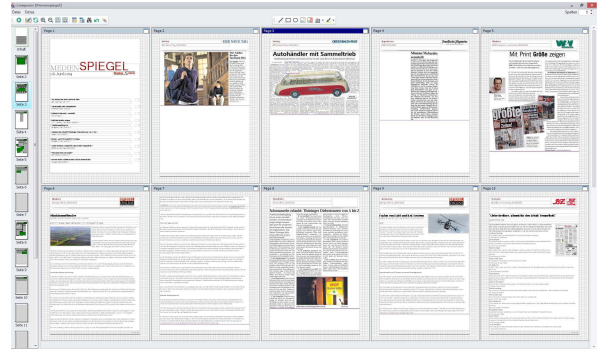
Composer [Pressespiegel]

Datei Extras

Spalten: 5

Inhalt

Seite 1

Seite 2

Seite 3

Seite 4

Seite 5

Seite 6

Seite 7

Seite 8

Seite 9

Seite 10

Seite 11

Page 1

MEDIENSPIEGEL

Page 2

Page 3

Autohändler mit Sammeltrieb

Page 4

Page 5

Mit Print Größe zeigen

Page 6

Page 7

Page 8

Page 9

Page 10